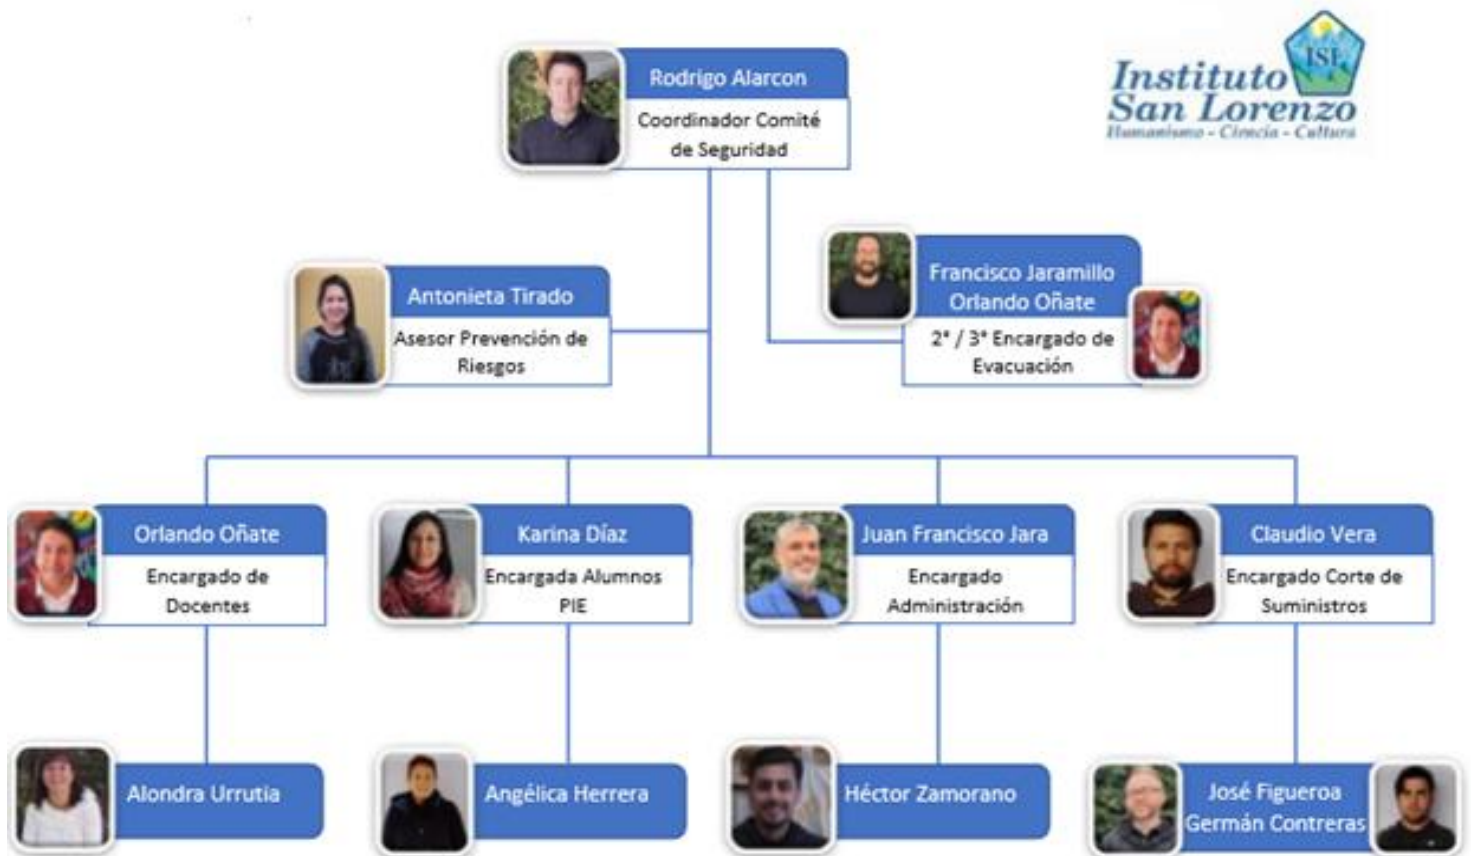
Instituto San Lorenzo
ISL
Humanismo - Ciencia - Cultura

Rodrigo Alarcon
Coordinador Comité de Seguridad

Antonieta Tirado
Asesor Prevención de Riesgos

Francisco Jaramillo
Orlando Oñate
2° / 3° Encargado de Evacuación

Orlando Oñate
Encargado de Docentes

Karina Díaz
Encargada Alumnos PIE

Juan Francisco Jara
Encargado Administración

Claudio Vera
Encargado Corte de Suministros

Alondra Urrutia

Angélica Herrera

Héctor Zamorano

José Figueroa
Germán Contreras